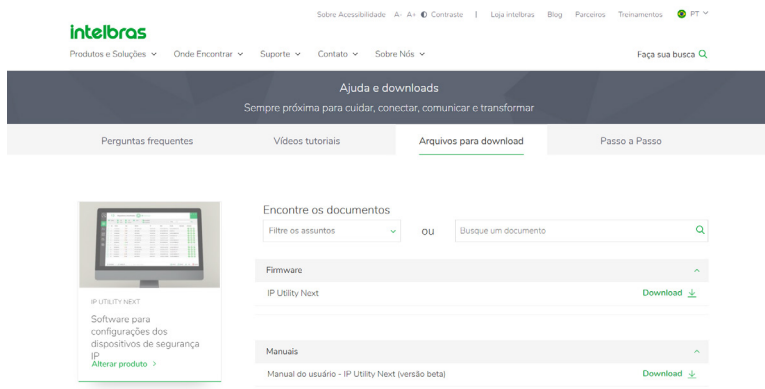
Sobre Acessibilidade A- A+ Contraste | Loja intelbras Blog Parceiros Treinamentos PT

intelbras

Produtos e Soluções Onde Encontrar Suporte Contato Sobre Nós

Faça sua busca

Ajuda e downloads

Sempre próxima para cuidar, conectar, comunicar e transformar

Perguntas frequentes

Vídeos tutoriais

Arquivos para download

Passo a Passo

IP UTILITY NEXT

Software para configurações dos dispositivos de segurança IP

Alterar produto >

Encontre os documentos

Filtre os assuntos

ou

Busque um documento

Firmware

IP Utility Next

Download

Manuals

Manual do usuário - IP Utility Next (versão beta)

Download